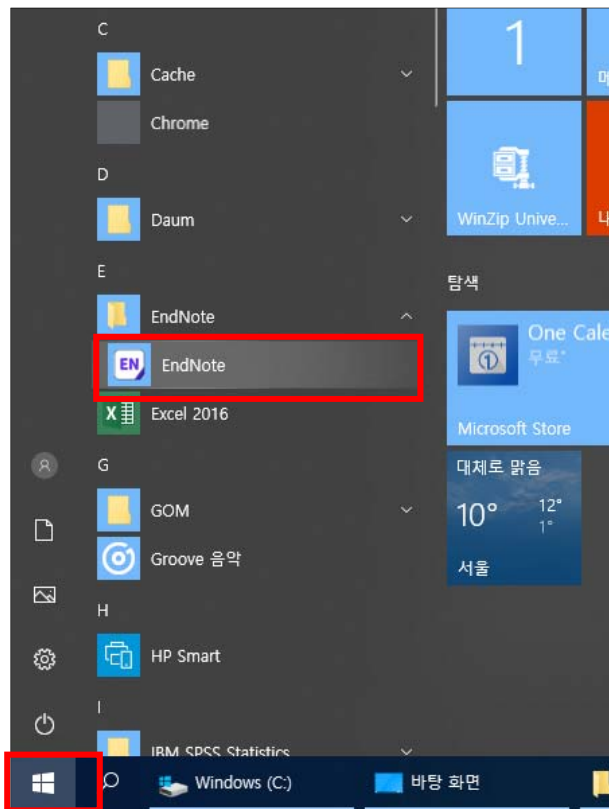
C

Cache

Chrome

D

Daum

E

EndNote

EN EndNote

Excel 2016

G

GOM

Groove 음악

H

HP Smart

I

IBM SPSS Statistics

1

WinZip Unive...

탐색

One Cale

무료*

Microsoft Store

대체로 맑음

10°

12°

1°

서울

Windows (C:)

바탕 화면